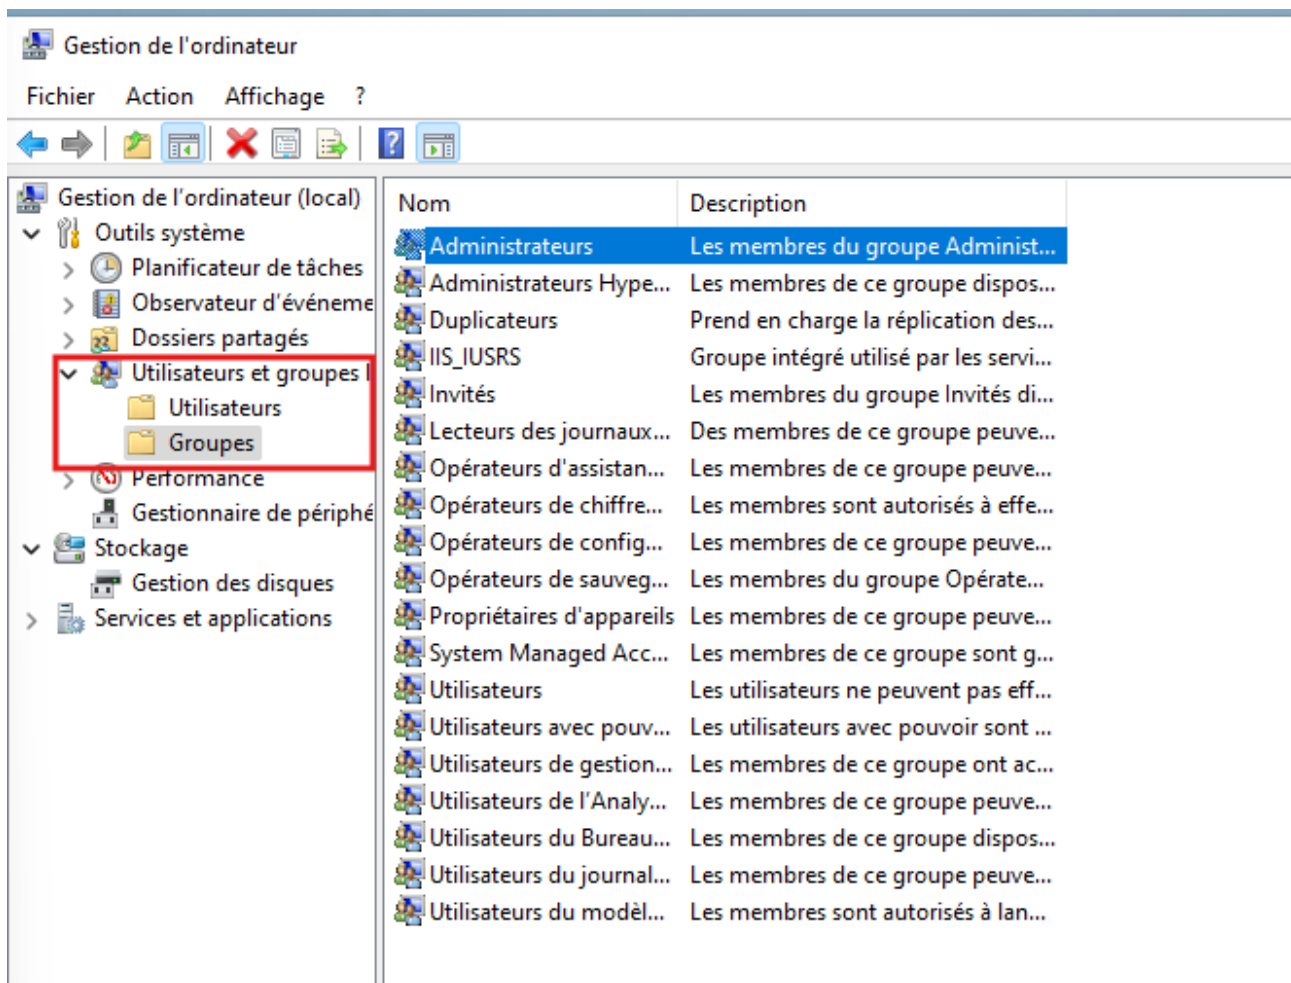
Gestion de l'ordinateur

Fichier Action Affichage ?

Gestion de l'ordinateur (local)
Outils système
Planificateur de tâches
Observateur d'événeme
Dossiers partagés
Utilisateurs et groupes l
Utilisateurs
Groupes
Performance
Gestionnaire de périphé
Stockage
Gestion des disques
Services et applications

| Nom | Description |
|---|---|
| Administrateurs | Les membres du groupe Administ... |
| Administrateurs Hype... | Les membres de ce groupe dispos... |
| Duplicateurs | Prend en charge la réplication des... |
| IIS_IUSRS | Groupe intégré utilisé par les servi... |
| Invités | Les membres du groupe Invités di... |
| Lecteurs des journaux... | Des membres de ce groupe peuve... |
| Opérateurs d'assistan... | Les membres de ce groupe peuve... |
| Opérateurs de chiffre... | Les membres sont autorisés à effe... |
| Opérateurs de config... | Les membres de ce groupe peuve... |
| Opérateurs de sauveg... | Les membres du groupe Opérate... |
| Propriétaires d'appareils | Les membres de ce groupe peuve... |
| System Managed Acc... | Les membres de ce groupe sont g... |
| Utilisateurs | Les utilisateurs ne peuvent pas eff... |
| Utilisateurs avec pouv... | Les utilisateurs avec pouvoir sont ... |
| Utilisateurs de gestion... | Les membres de ce groupe ont ac... |
| Utilisateurs de l'Analy... | Les membres de ce groupe peuve... |
| Utilisateurs du Bureau... | Les membres de ce groupe dispos... |
| Utilisateurs du journal... | Les membres de ce groupe peuve... |
| Utilisateurs du modèl... | Les membres sont autorisés à lan... |